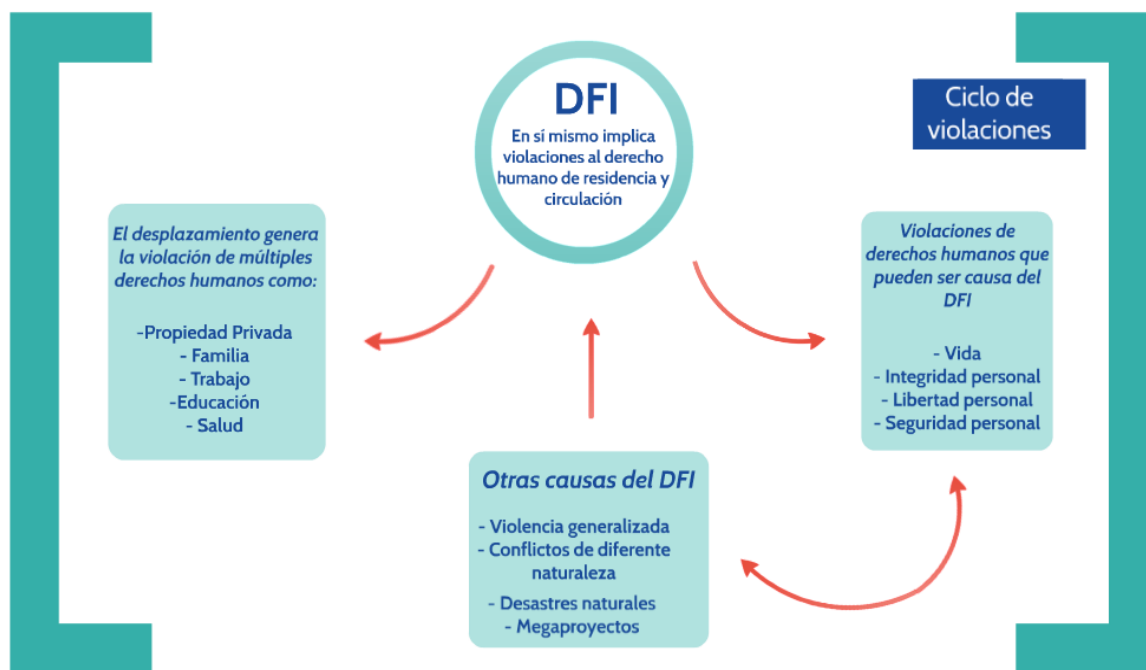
DFI

En sí mismo implica violaciones al derecho humano de residencia y circulación

Ciclo de violaciones

El desplazamiento genera la violación de múltiples derechos humanos como:

-Propiedad Privada
- Familia
- Trabajo
-Educación
- Salud

Violaciones de derechos humanos que pueden ser causa del DFI

- Vida
- Integridad personal
- Libertad personal
- Seguridad personal

Otras causas del DFI

- Violencia generalizada
- Conflictos de diferente naturaleza
- Desastres naturales
- Megaproyectos